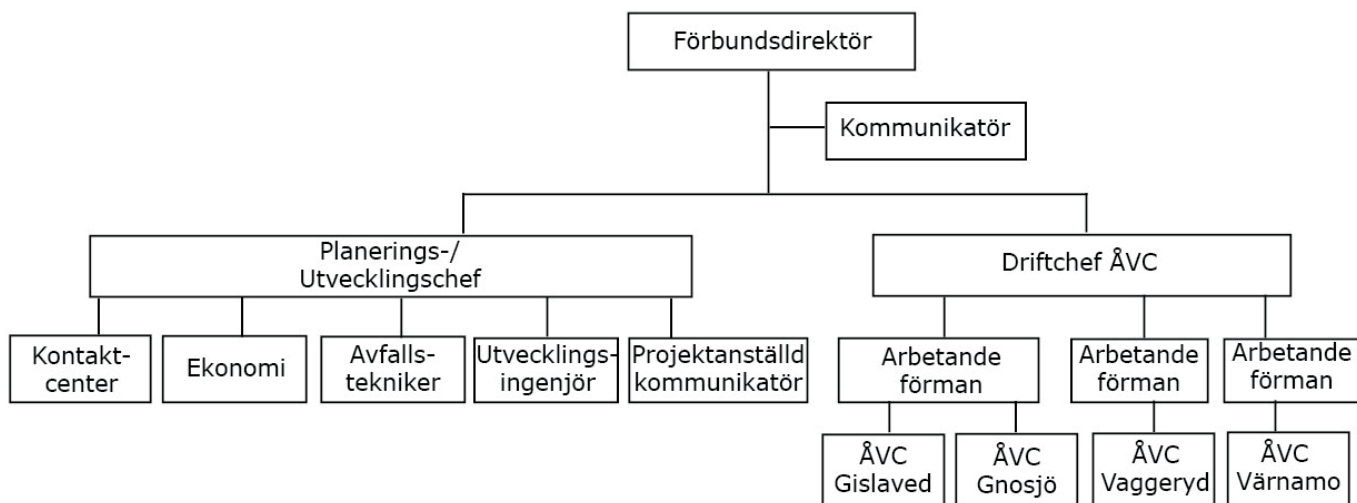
Förbundsdirektör

Kommunikatör

Planerings-/ Utvecklingschef

Driftchef ÅVC

Kontaktcenter

Ekonomi

Avfallstekniker

Utvecklingsingenjör

Projektanställd kommunikatör

Arbetande förman

Arbetande förman

Arbetande förman

ÅVC Gislaved

ÅVC Gnosjö

ÅVC Vaggeryd

ÅVC Värnamo